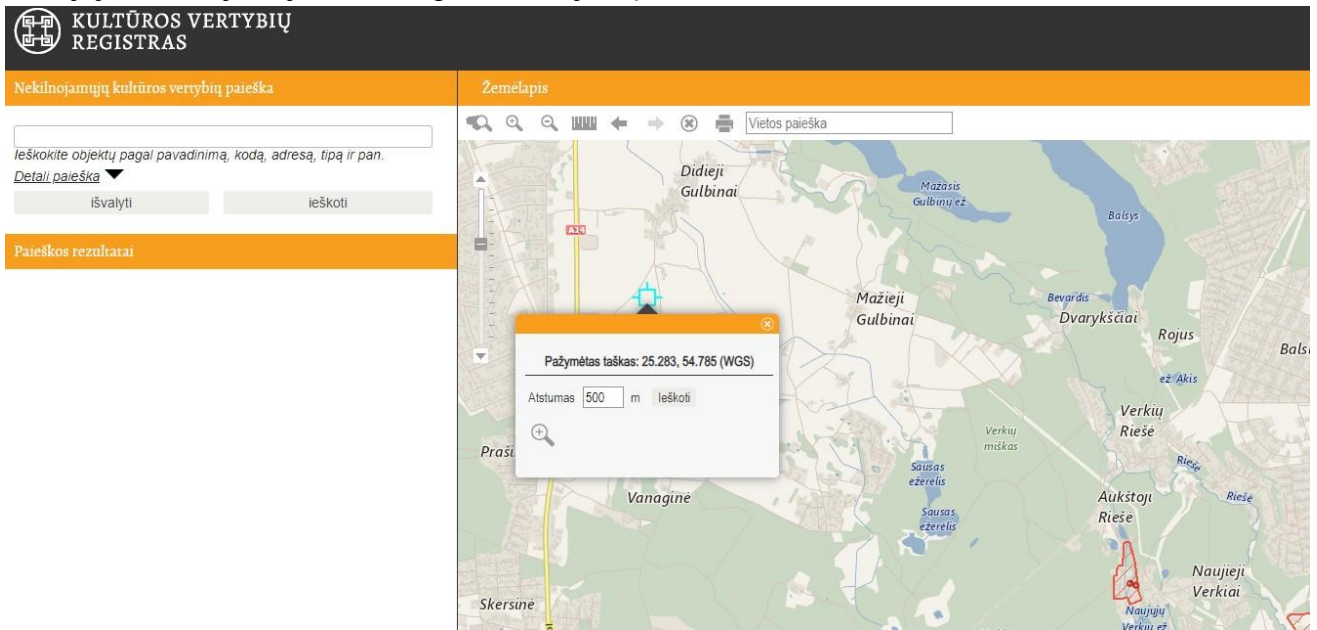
KULTŪROS VERTYBIŲ REGISTRAS

Nekilnojamųjų kultūros vertybių paieška

Ieškokite objektų pagal pavadinimą, kodą, adresą, tipą ir pan.
Detali paieška

išvalyti
ieškoti

Paieškos rezultatai

Žemėlapis

Vietos paieška

Didieji Gulbinai
Mažasis Gulbinų ež.
Balsys
A14
Mažieji Gulbinai
Bevardis
Dvarykščiai
Rojus
Bals
ež. Akis
Verkių Rieše
Verkių miškas
Praš
Sausas ežerelis
Sausas ežerelis
Vanaginė
Aukštoji Rieše
Rieše
Rieše
Naujieji Verkiai
Naujųjų Verkių ež.
Skersinė

Pažymėtas taškas: 25.283, 54.785 (WGS)
Atstumas 500 m ieškoti